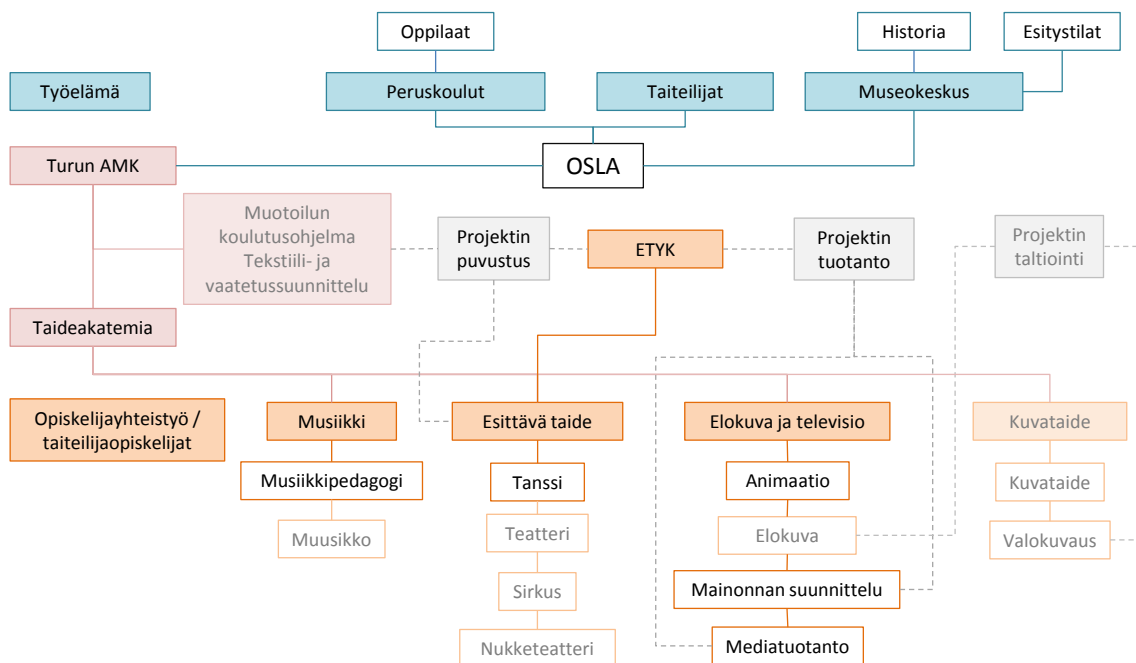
Oppilaat

Historia

Esitystilat

Työelämä

Peruskoulut

Taiteilijat

Museokeskus

Turun AMK

OSLA

Muotoilun koulutusohjelma Tekstiili- ja vaatetussuunnittelu

Projektin puvustus

ETYK

Projektin tuotanto

Projektin taltiointi

Taideakatemia

Opiskelijayhteistyö / taiteilijaopiskelijat

Musiikki

Esittävä taide

Elokuva ja televisio

Kuvataide

Musiikkipedagogi

Tanssi

Animaatio

Kuvataide

Muusikko

Teatteri

Elokuva

Valokuvaus

Sirkus

Mainonnan suunnittelu

Nukketeatteri

Mediatuotanto